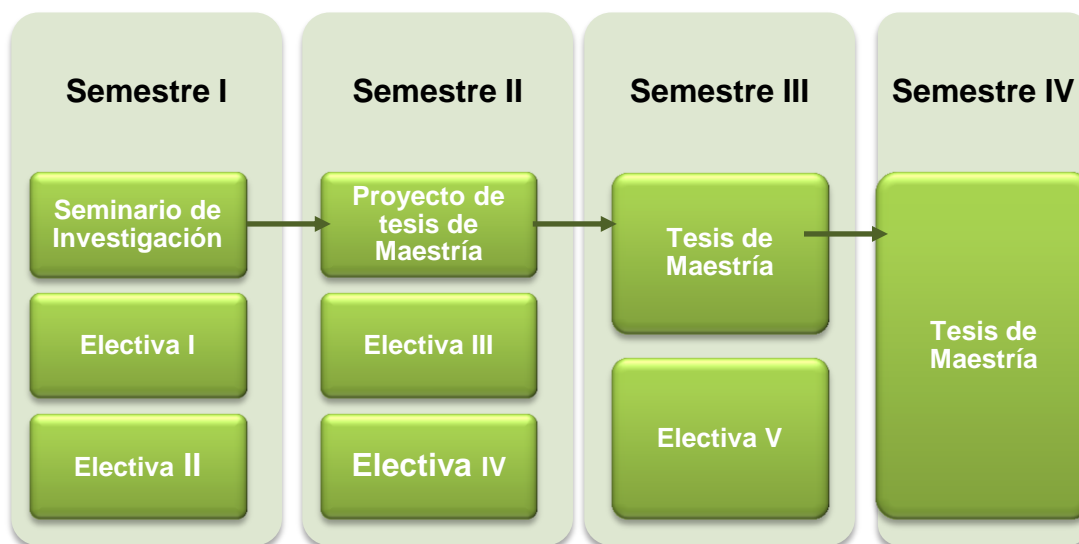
Semestre I

Seminario de Investigación

Electiva I

Electiva II

Semestre II

Proyecto de tesis de Maestría

Electiva III

Electiva IV

Semestre III

Tesis de Maestría

Electiva V

Semestre IV

Tesis de Maestría